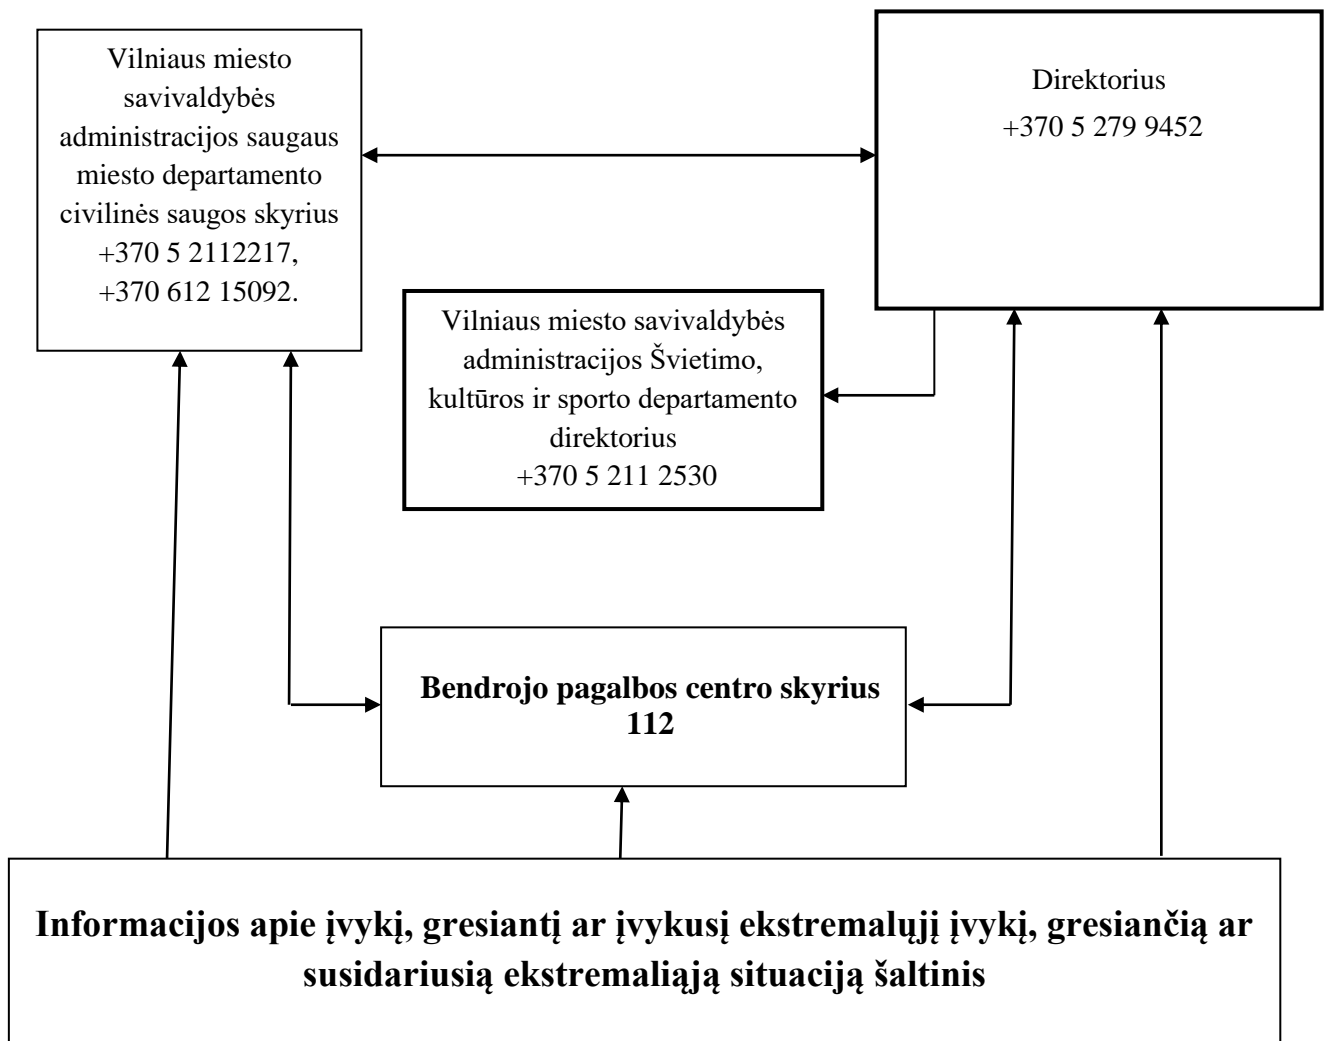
Vilniaus miesto savivaldybės administracijos saugaus miesto departamento civilinės saugos skyrius
+370 5 2112217,
+370 612 15092.

Direktorius
+370 5 279 9452

Vilniaus miesto savivaldybės administracijos Švietimo, kultūros ir sporto departamento direktorius
+370 5 211 2530

**Bendrojo pagalbos centro skyrius 112**

**Informacijos apie įvykį, gresiantį ar įvykusį ekstremalųjį įvykį, gresiančią ar susidariusią ekstremaliąją situaciją šaltinis**